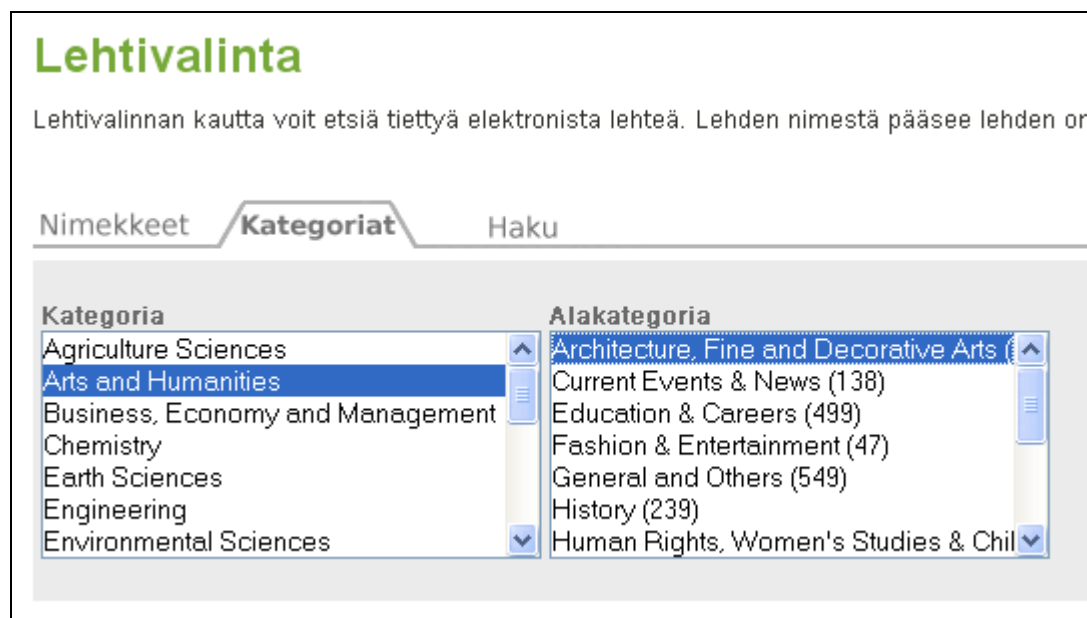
Lehtivalinta

Lehtivalinnan kautta voit etsiä tiettyä elektronista lehteä. Lehden nimestä pääsee lehden or

Nimekkeet
Kategoriat
Haku

Kategoria
Agriculture Sciences
Arts and Humanities
Business, Economy and Management
Chemistry
Earth Sciences
Engineering
Environmental Sciences

Alakategoria
Architecture, Fine and Decorative Arts (
Current Events & News (138)
Education & Careers (499)
Fashion & Entertainment (47)
General and Others (549)
History (239)
Human Rights, Women's Studies & Chil